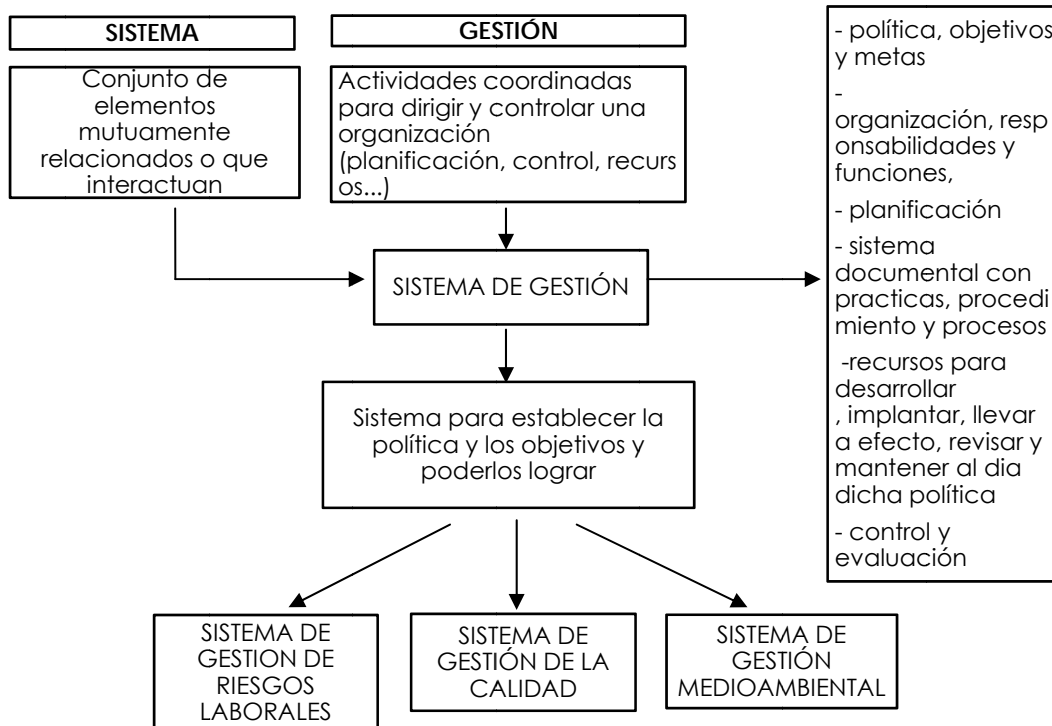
SISTEMA

Conjunto de elementos mutuamente relacionados o que interactuan

GESTIÓN

Actividades coordinadas para dirigir y controlar una organización (planificación, control, recursos...)

SISTEMA DE GESTIÓN

Sistema para establecer la política y los objetivos y poderlos lograr

- política, objetivos y metas

- organización, responsabilidades y funciones,

- planificación

- sistema documental con practicas, procedimiento y procesos

-recursos para desarrollar , implantar, llevar a efecto, revisar y mantener al dia dicha política

- control y evaluación

SISTEMA DE GESTION DE RIESGOS LABORALES

SISTEMA DE GESTIÓN DE LA CALIDAD

SISTEMA DE GESTIÓN MEDIOAMBIENTAL